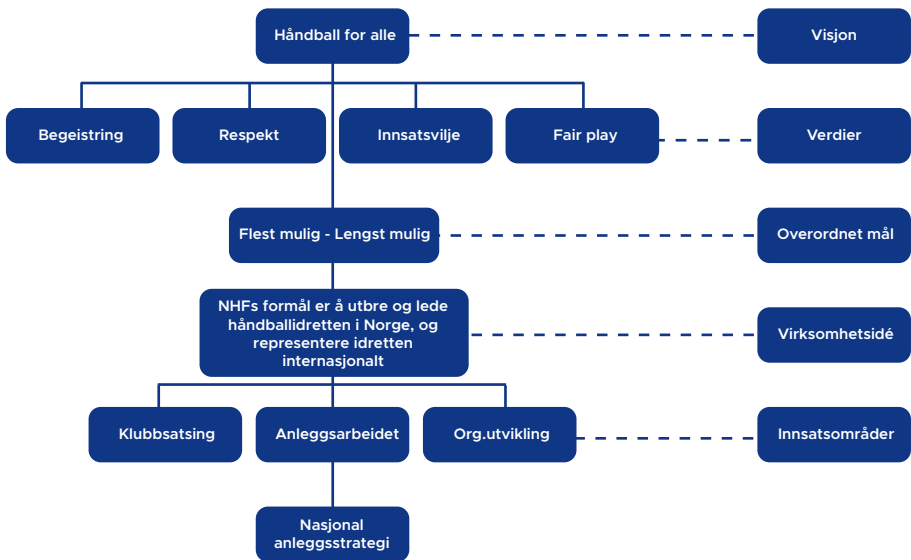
Håndball for alle

Visjon

Begeistring

Respekt

Innsatsvilje

Fair play

Verdier

Flest mulig - Lengst mulig

Overordnet mål

NHFs formål er å utbre og lede håndballidretten i Norge, og representere idretten internasjonalt

Virksomhetsidé

Klubbsatsing

Anleggsarbeidet

Org.utvikling

Innsatsområder

Nasjonal anleggsstrategi